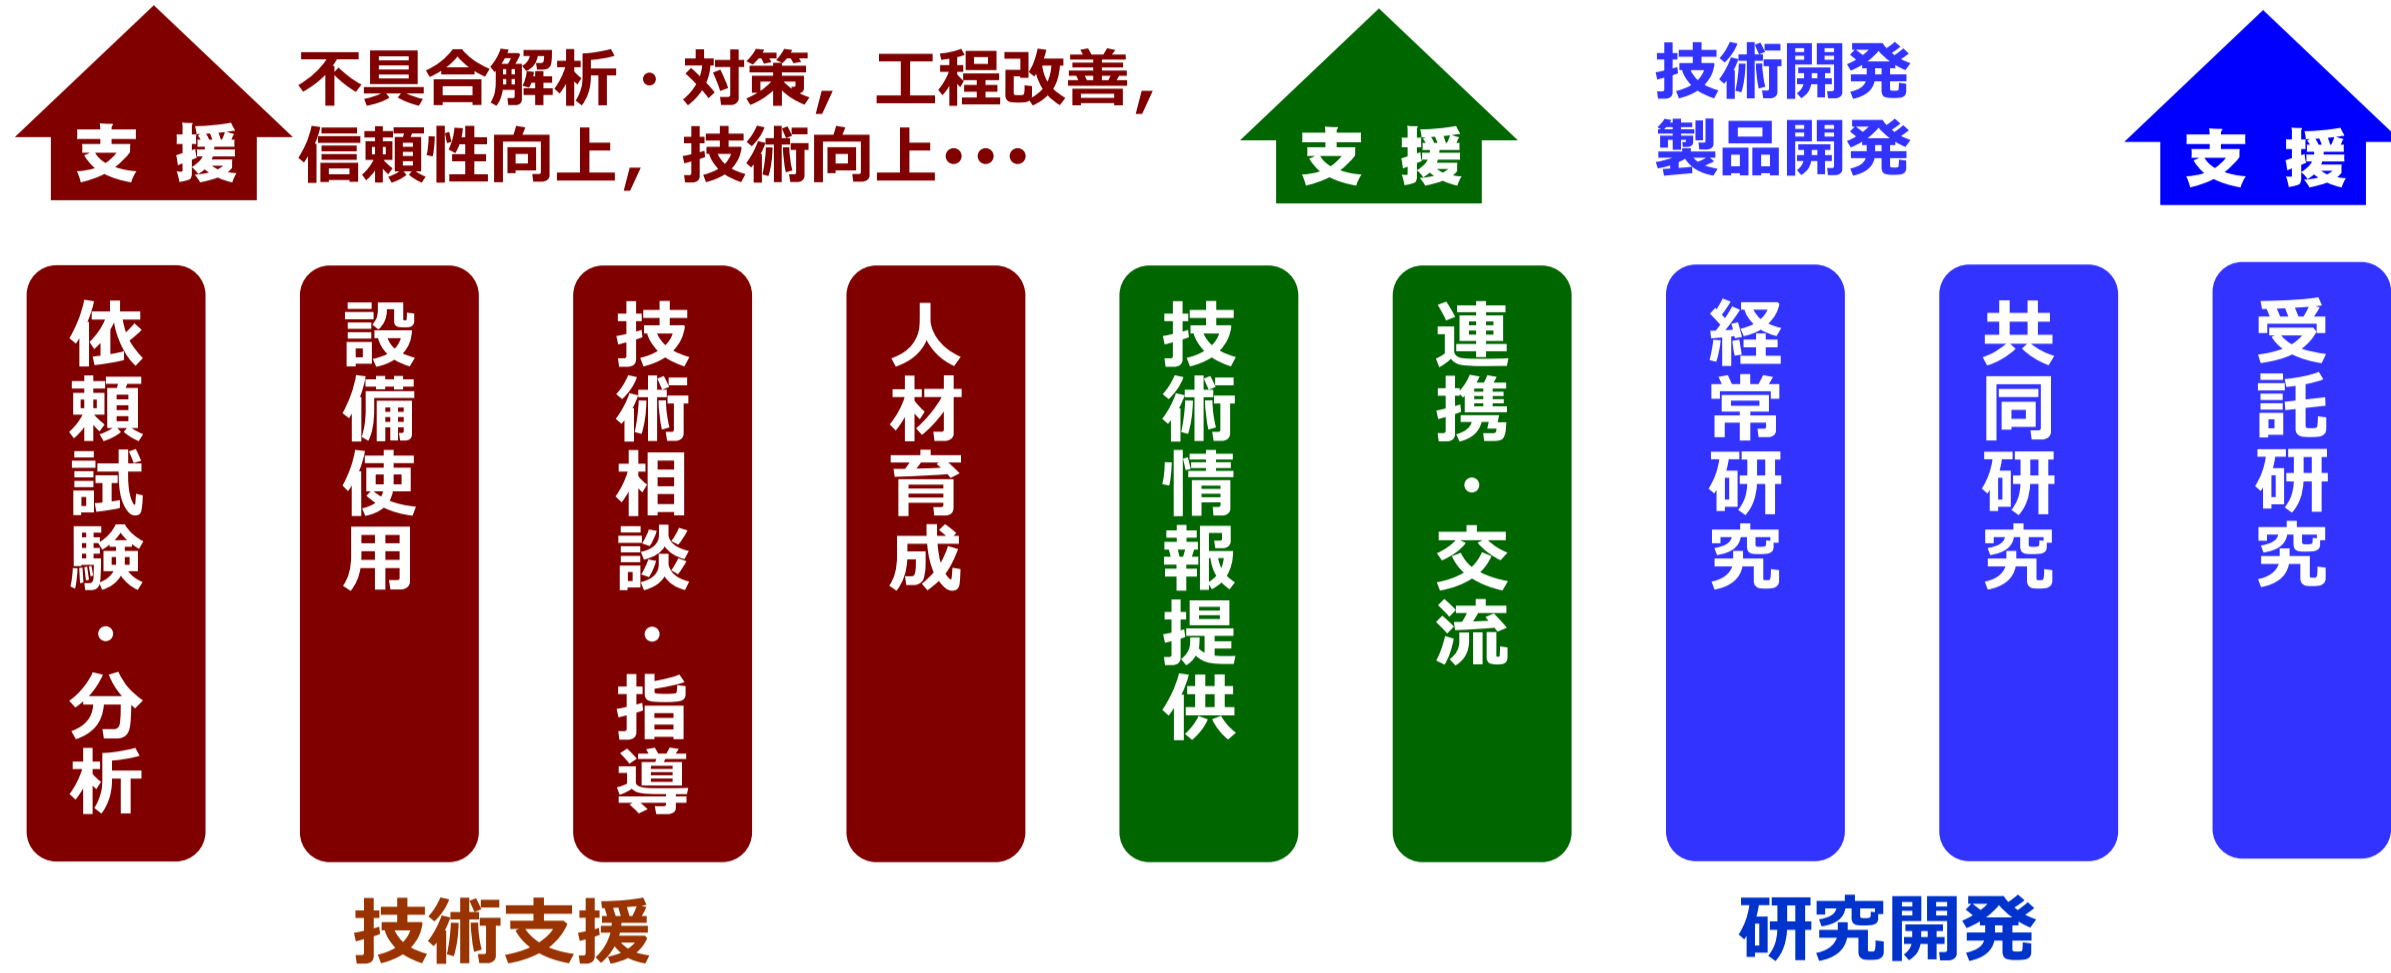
支 援

不具合解析・対策，工程改善，信頼性向上，技術向上・・・

支 援

技術開発
製品開発

支 援

依頼試験・分析

設備使用

技術相談・指導

人材育成

技術情報提供

連携・交流

経常研究

共同研究

受託研究

技術支援

研究開発